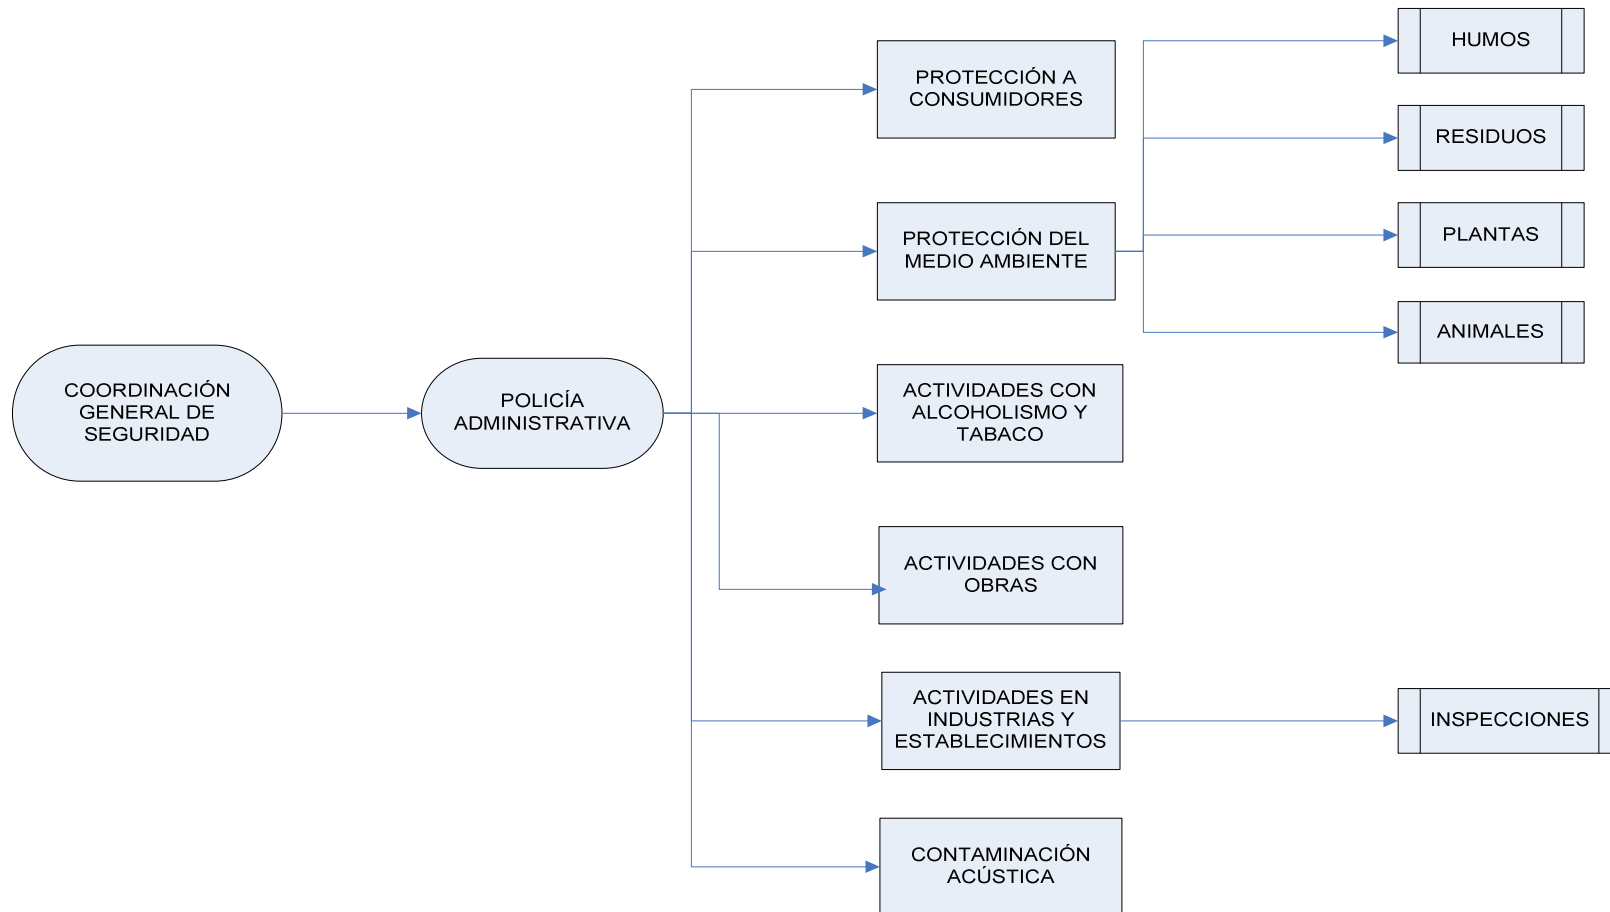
COORDINACIÓN GENERAL DE SEGURIDAD

POLICÍA ADMINISTRATIVA

PROTECCIÓN A CONSUMIDORES

PROTECCIÓN DEL MEDIO AMBIENTE

HUMOS

RESIDUOS

PLANTAS

ANIMALES

ACTIVIDADES CON ALCOHOLISMO Y TABACO

ACTIVIDADES CON OBRAS

ACTIVIDADES EN INDUSTRIAS Y ESTABLECIMIENTOS

INSPECCIONES

CONTAMINACIÓN ACÚSTICA